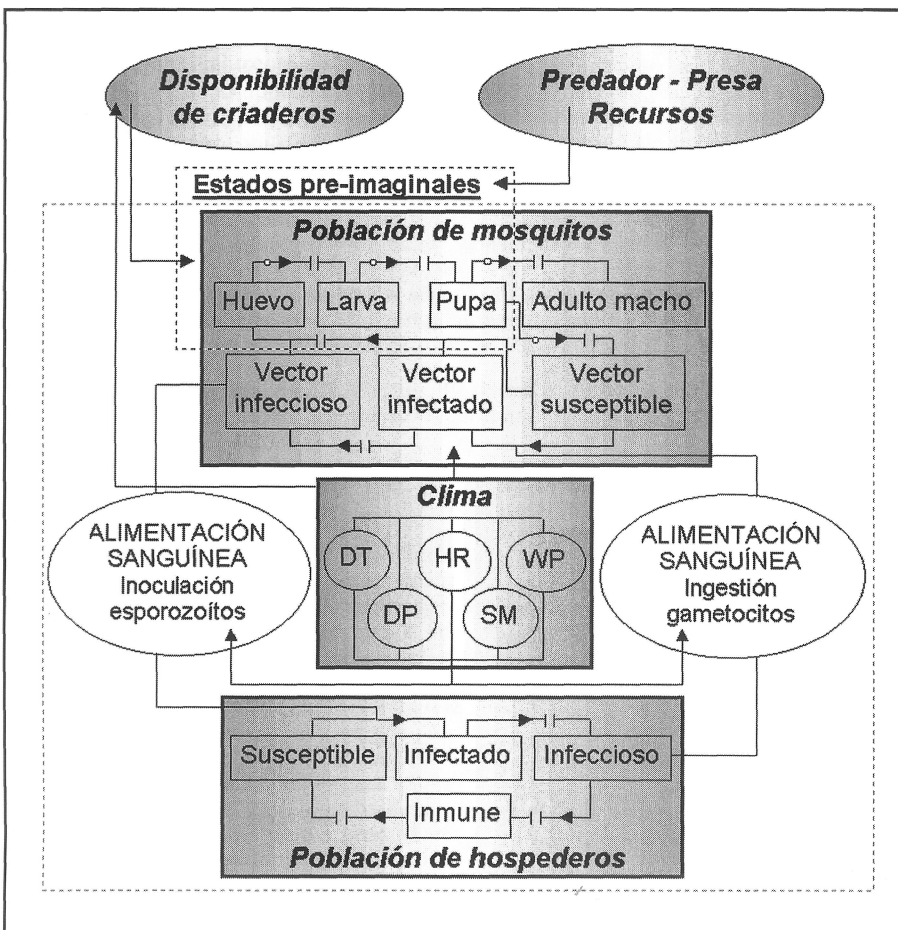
Disponibilidad de criaderos

Predador - Presa Recursos

Estados pre-imaginales

Población de mosquitos

Huevo

Larva

Pupa

Adulto macho

Vector infeccioso

Vector infectado

Vector susceptible

Clima

DT

HR

WP

DP

SM

ALIMENTACIÓN SANGUÍNEA Inoculación esporozoítos

ALIMENTACIÓN SANGUÍNEA Ingestión gametocitos

Susceptible

Infectado

Infeccioso

Inmune

Población de hospederos